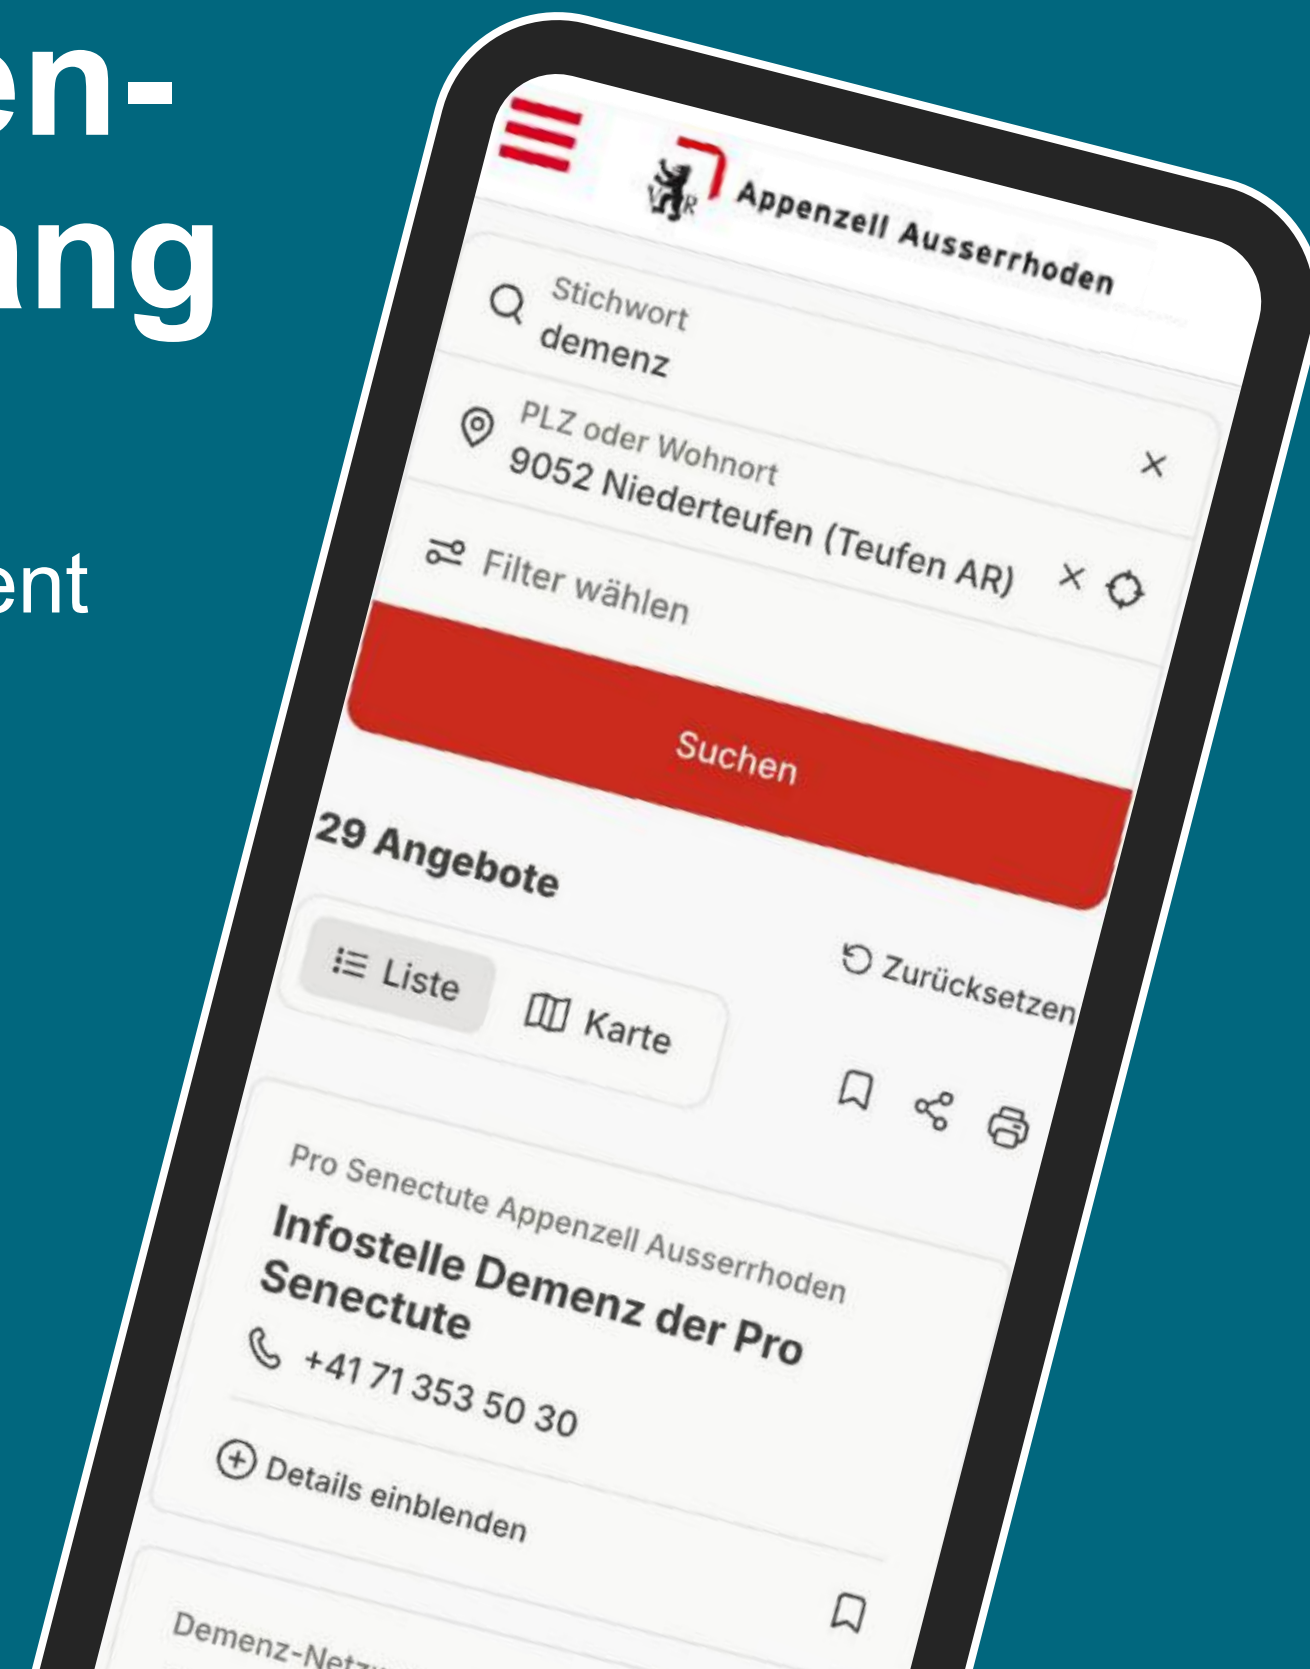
en-
ung

ent

Appenzell Ausserrhoden

Stichwort
demenz

PLZ oder Wohnort
9052 Niederteufen (Teufen AR)

Filter wählen

Suchen

29 Angebote

Zurücksetzen

Liste

Karte

Pro Senectute Appenzell Ausserrhoden

Infostelle Demenz der Pro Senectute

+41 71 353 50 30

Details einblenden

Demenz-Net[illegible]